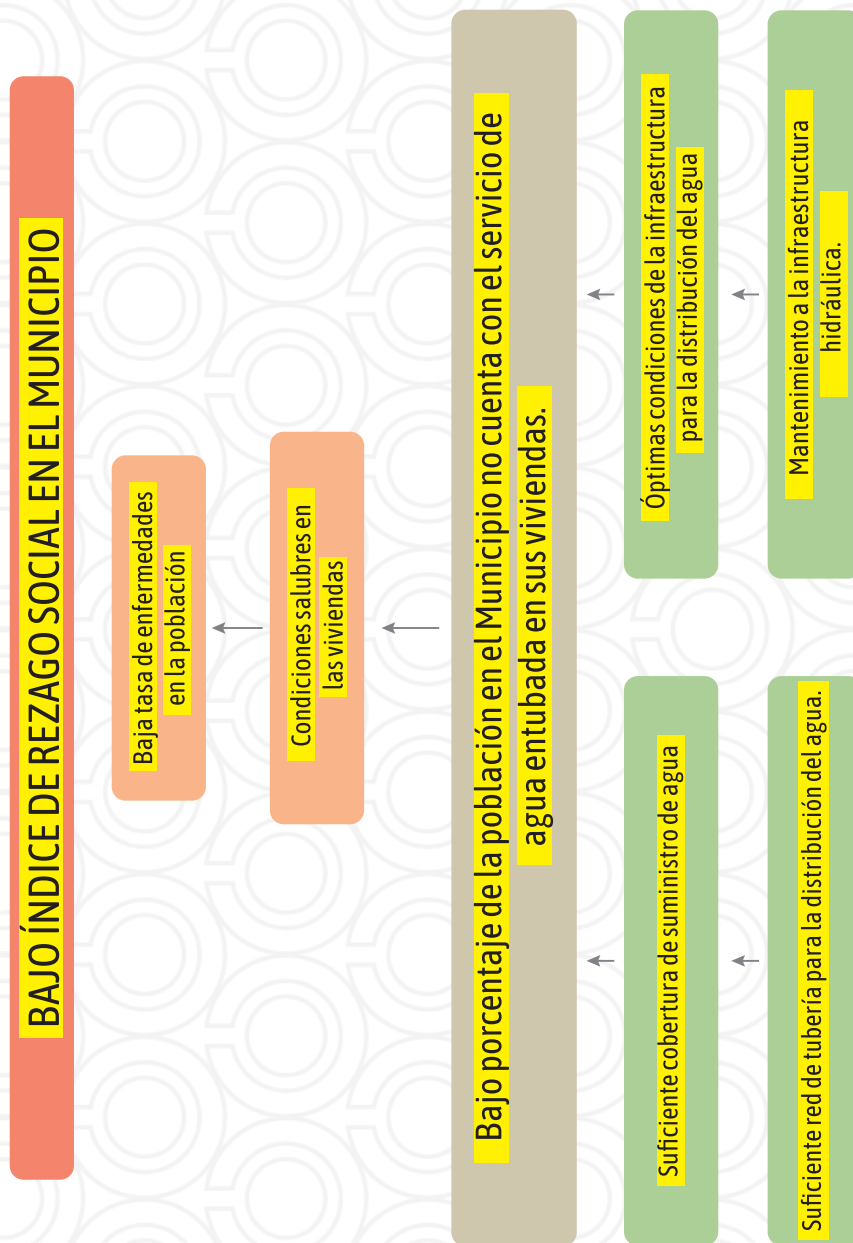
BAJO ÍNDICE DE REZAGO SOCIAL EN EL MUNICIPIO

Baja tasa de enfermedades en la población

Condiciones salubres en las viviendas

Bajo porcentaje de la población en el Municipio no cuenta con el servicio de agua entubada en sus viviendas.

Óptimas condiciones de la infraestructura para la distribución del agua

Mantenimiento a la infraestructura hidráulica.

Suficiente cobertura de suministro de agua

Suficiente red de tubería para la distribución del agua.